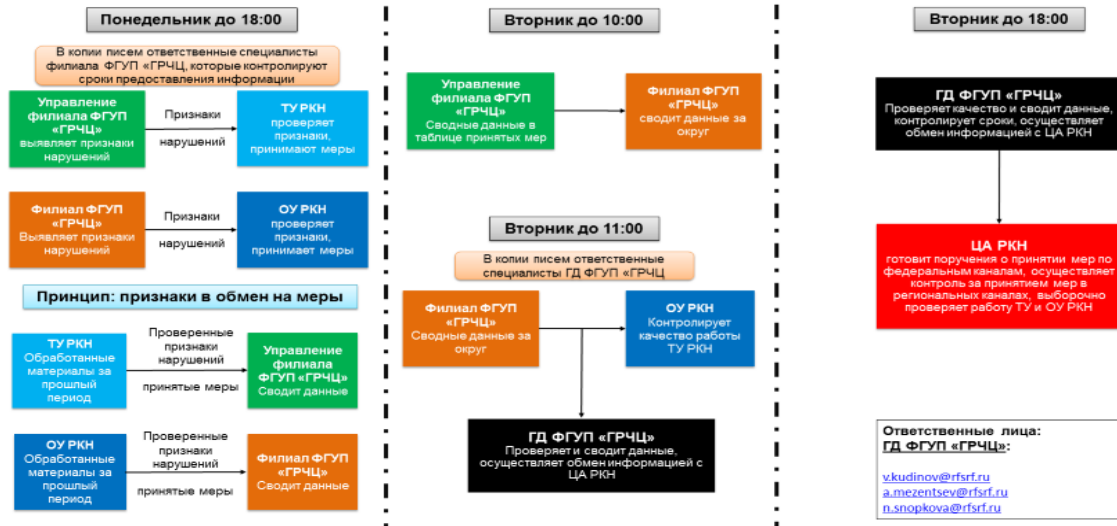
Понедельник до 18:00

В копии писем ответственные специалисты филиала ФГУП «ГРЧЦ», которые контролируют сроки предоставления информации

Управление филиала ФГУП «ГРЧЦ» выявляет признаки нарушений

Признаки нарушений

ТУ РКН проверяет признаки, принимают меры

Филиал ФГУП «ГРЧЦ» Выявляет признаки нарушений

Признаки нарушений

ОУ РКН проверяет признаки, принимает меры

Принцип: признаки в обмен на меры

ТУ РКН Обработанные материалы за прошлый период

Проверенные признаки нарушений

принятые меры

Управление филиала ФГУП «ГРЧЦ» Сводит данные

ОУ РКН Обработанные материалы за прошлый период

Проверенные признаки нарушений

принятые меры

Филиал ФГУП «ГРЧЦ» Сводит данные

Вторник до 10:00

Управление филиала ФГУП «ГРЧЦ» Сводные данные в таблице принятых мер

Филиал ФГУП «ГРЧЦ» сводит данные за округ

Вторник до 11:00

В копии писем ответственные специалисты ГД ФГУП «ГРЧЦ

Филиал ФГУП «ГРЧЦ» Сводные данные за округ

ОУ РКН Контролирует качество работы ТУ РКН

ГД ФГУП «ГРЧЦ» Проверяет и сводит данные, осуществляет обмен информацией с ЦА РКН

Вторник до 18:00

ГД ФГУП «ГРЧЦ» Проверяет качество и сводит данные, контролирует сроки, осуществляет обмен информацией с ЦА РКН

ЦА РКН готовит поручения о принятии мер по федеральным каналам, осуществляет контроль за принятием мер в региональных каналах, выборочно проверяет работу ТУ и ОУ РКН

Ответственные лица: ГД ФГУП «ГРЧЦ»:

v.kudinov@rfsrf.ru
a.mezentsev@rfsrf.ru
n.snopkova@rfsrf.ru